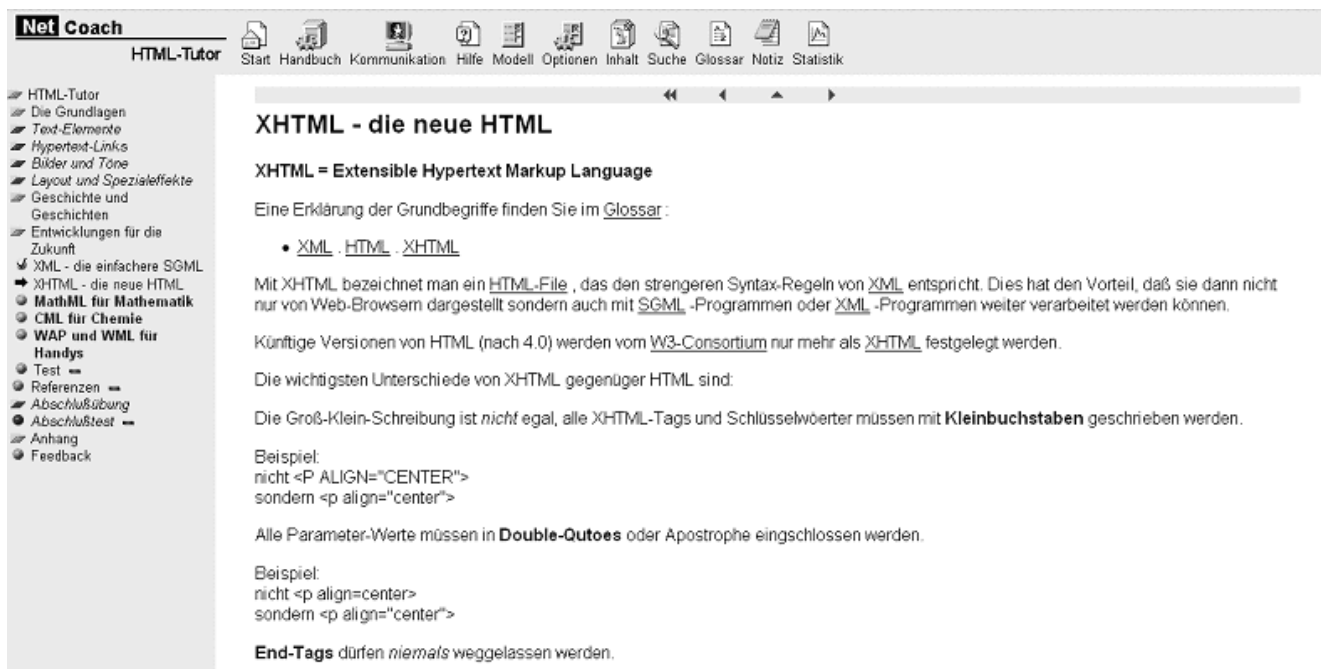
Net Coach
HTML-Tutor

Start Handbuch Kommunikation Hilfe Modell Optionen Inhalt Suche Glossar Notiz Statistik

HTML-Tutor
Die Grundlagen
Text-Elemente
Hypertext-Links
Bilder und Töne
Layout und Spezialeffekte
Geschichte und Geschichten
Entwicklungen für die Zukunft
XML - die einfachere SGML
XHTML - die neue HTML
MathML für Mathematik
CML für Chemie
WAP und WML für Handys
Test
Referenzen
Abschlußübung
Abschlußtest
Anhang
Feedback

XHTML - die neue HTML

XHTML = Extensible Hypertext Markup Language

Eine Erklärung der Grundbegriffe finden Sie im Glossar :

• XML . HTML . XHTML

Mit XHTML bezeichnet man ein HTML-File , das den strengeren Syntax-Regeln von XML entspricht. Dies hat den Vorteil, daß sie dann nicht nur von Web-Browsern dargestellt sondern auch mit SGML -Programmen oder XML -Programmen weiter verarbeitet werden können.

Künftige Versionen von HTML (nach 4.0) werden vom W3-Consortium nur mehr als XHTML festgelegt werden.

Die wichtigsten Unterschiede von XHTML gegenüger HTML sind:

Die Groß-Klein-Schreibung ist nicht egal, alle XHTML-Tags und Schlüsselwöerter müssen mit Kleinbuchstaben geschrieben werden.

Beispiel:
nicht <P ALIGN="CENTER">
sondern <p align="center">

Alle Parameter-Werte müssen in Double-Qutoes oder Apostrophe eingschlossen werden.

Beispiel:
nicht <p align=center>
sondern <p align="center">

End-Tags dürfen niemals weggelassen werden.